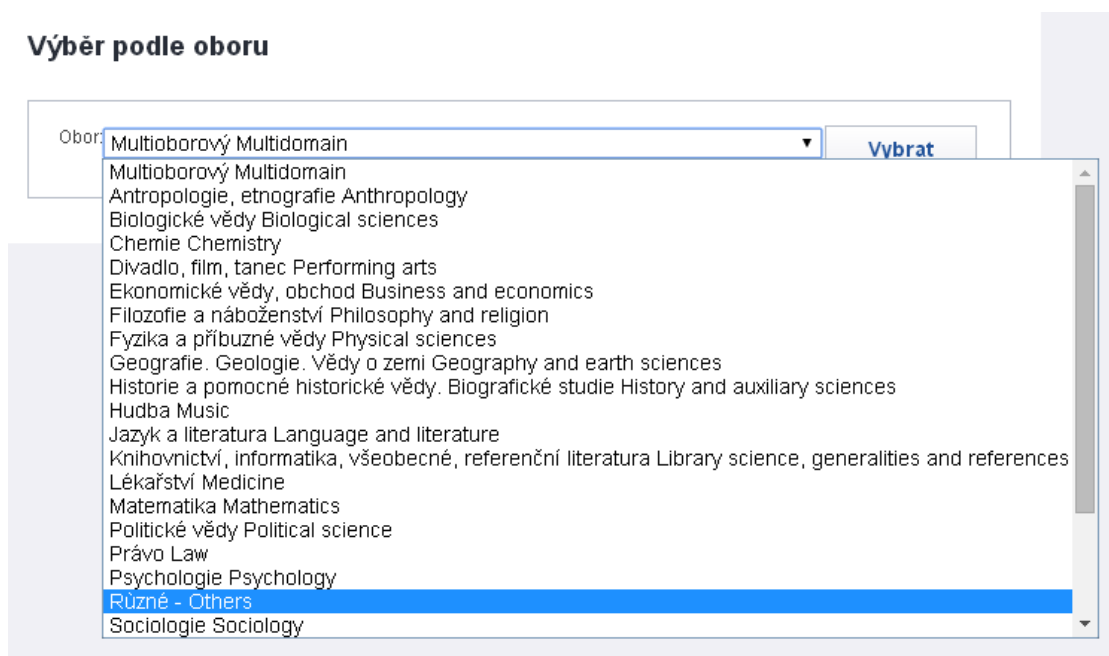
Výběr podle oboru

Obor: Multioborový Multidomain

Vybrat

Multioborový Multidomain
Antropologie, etnografie Anthropology
Biologické vědy Biological sciences
Chemie Chemistry
Divadlo, film, tanec Performing arts
Ekonomické vědy, obchod Business and economics
Filozofie a náboženství Philosophy and religion
Fyzika a příbuzné vědy Physical sciences
Geografie. Geologie. Vědy o zemi Geography and earth sciences
Historie a pomocné historické vědy. Biografické studie History and auxiliary sciences
Hudba Music
Jazyk a literatura Language and literature
Knihovnictví, informatika, všeobecné, referenční literatura Library science, generalities and references
Lékařství Medicine
Matematika Mathematics
Politické vědy Political science
Právo Law
Psychologie Psychology
Různé - Others
Sociologie Sociology